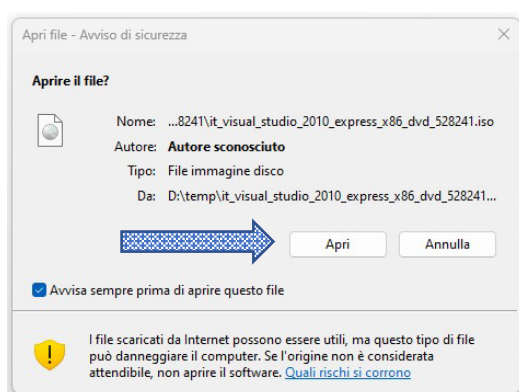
Apri file - Avviso di sicurezza

Aprire il file?

Nome: ...8241\it_visual_studio_2010_express_x86_dvd_528241.iso
Autore: Autore sconosciuto
Tipo: File immagine disco
Da: D:\temp\it_visual_studio_2010_express_x86_dvd_528241...

Apri Annulla

Avvisa sempre prima di aprire questo file

I file scaricati da Internet possono essere utili, ma questo tipo di file può danneggiare il computer. Se l'origine non è considerata attendibile, non aprire il software. Quali rischi si corrono